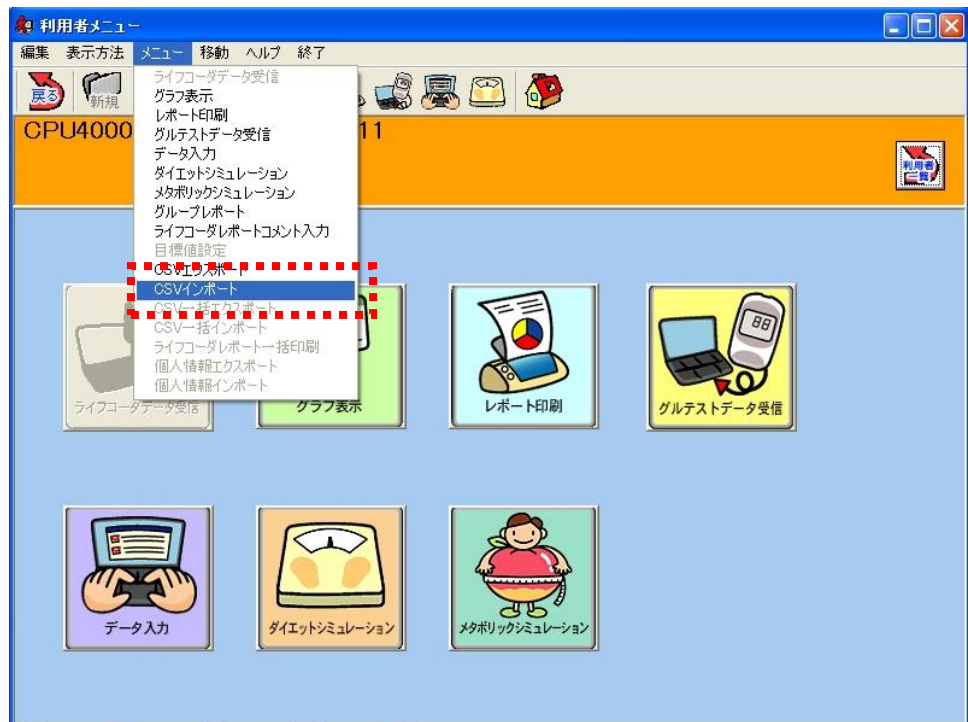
利用者メニュー

編集 表示方法 メニュー 移動 ヘルプ 終了

戻る 新規

ライフコーダデータ受信
グラフ表示
レポート印刷
グルテストデータ受信
データ入力
ダイエットシミュレーション
メタボリックシミュレーション
グループレポート
ライフコーダレポートコメント入力
目標値設定
CSVエクスポート
CSVインポート
CSV一括エクスポート
CSV一括インポート
ライフコーダレポート一括印刷
個人情報エクスポート
個人情報インポート

CPU4000 11

利用者一覧

ライフコーダデータ受信

グラフ表示

レポート印刷

グルテストデータ受信

88

データ入力

ダイエットシミュレーション

メタボリックシミュレーション